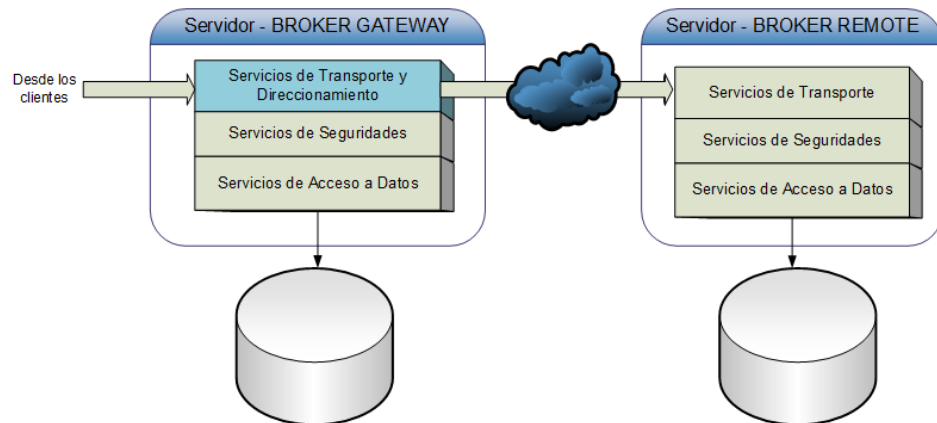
Servidor - BROKER GATEWAY

Desde los clientes

Servicios de Transporte y Direccionamiento

Servicios de Seguridades

Servicios de Acceso a Datos

Servidor - BROKER REMOTE

Servicios de Transporte

Servicios de Seguridades

Servicios de Acceso a Datos